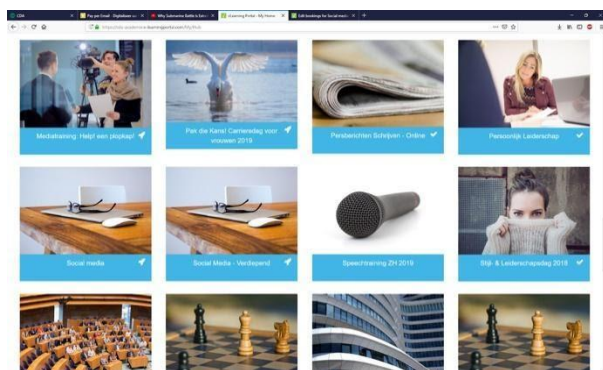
CDA
Pay per Email - Digitalisat
Why Submarine Battle
eLearning Portal - My Home
Edit bookings for Social media

Mediatraining: Help! een plopkap!

Pak die Karel Carrieredag voor vrouwen 2019

Persberichten Schrijven - Online

Persoonlijk Leiderschap

Social media

Social Media - Verdiepend

Speechtraining ZH 2019

Stijl- & Leiderschapsdag 2019